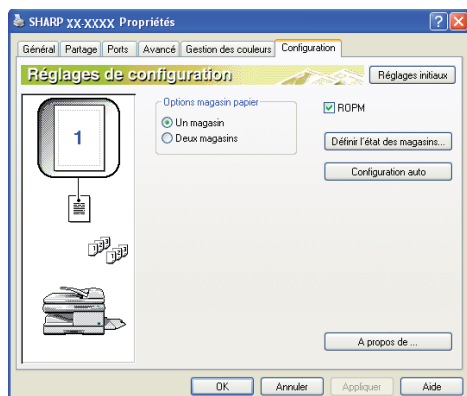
SHARP XX-XXXX Propriétés

Général | Partage | Ports | Avancé | Gestion des couleurs | Configuration

Réglages de configuration

Réglages initiaux

1

Options magasin papier
Un magasin
Deux magasins

ROPM

Définir l'état des magasins...

Configuration auto

A propos de ...

OK | Annuler | Appliquer | Aide